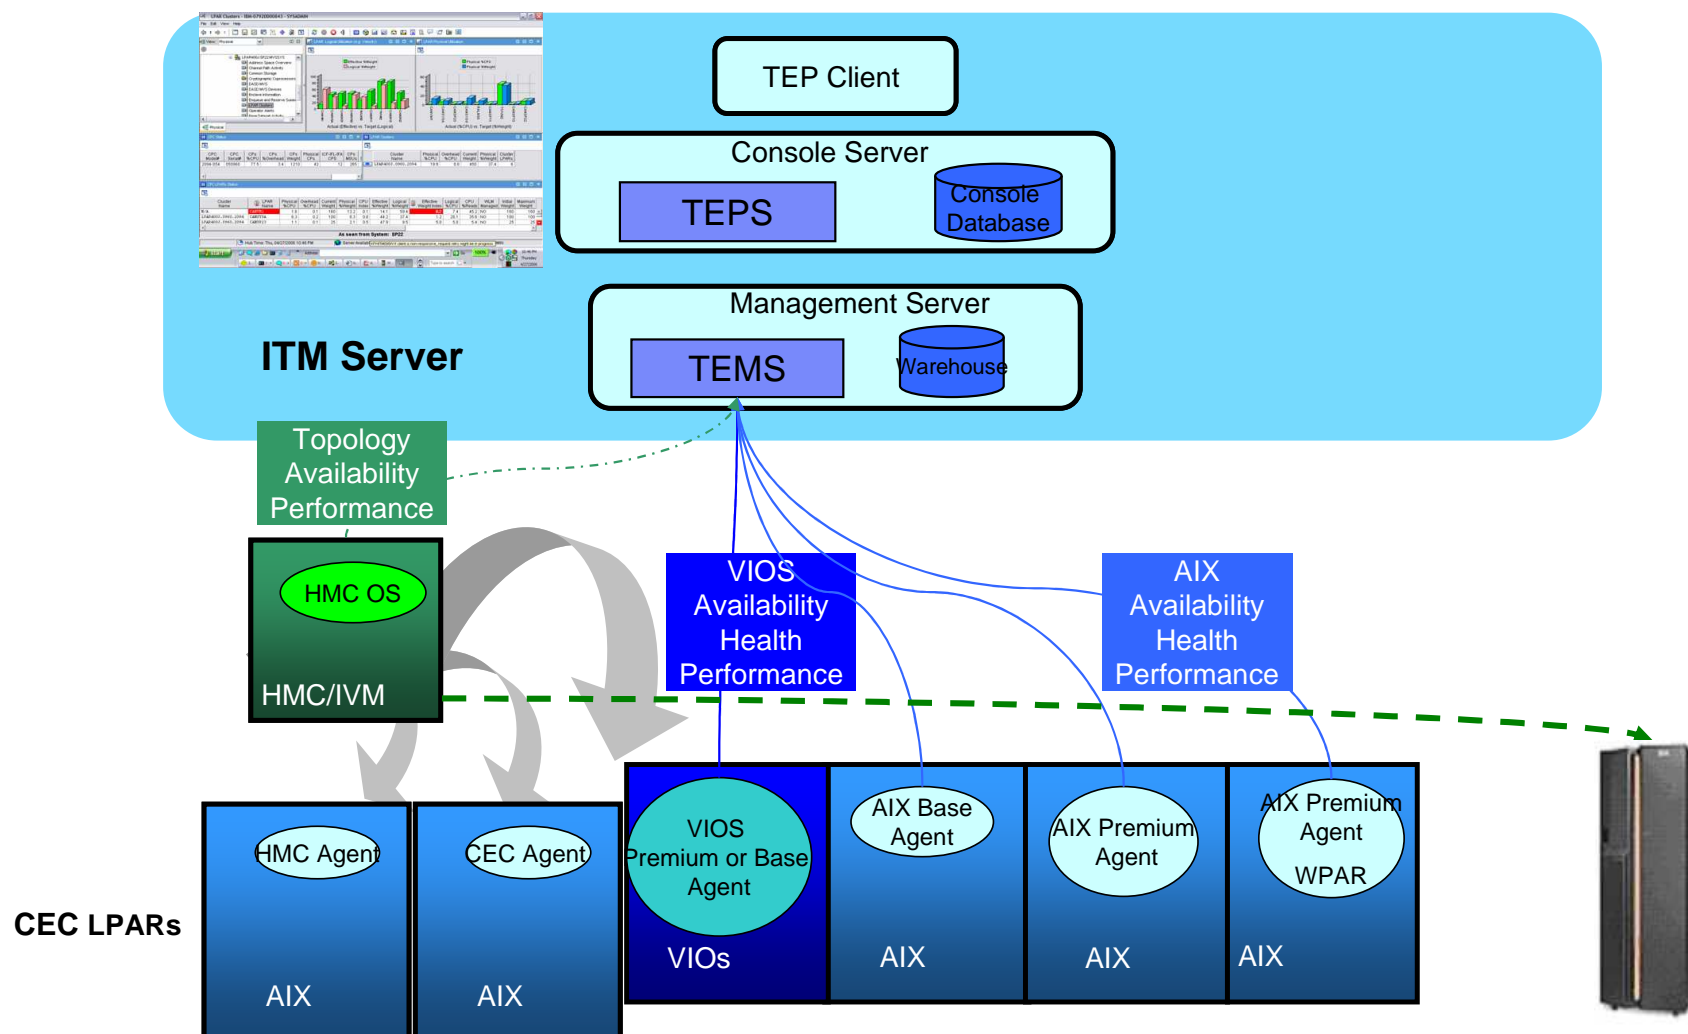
TEP Client

Console Server

TEPS

Console Database

Management Server

TEMS

Warehouse

ITM Server

Topology Availability Performance

HMC OS

HMC/IVM

VIOS Availability Health Performance

AIX Availability Health Performance

HMC Agent

AIX

CEC Agent

AIX

VIOS Premium or Base Agent

VIOs

AIX Base Agent

AIX

AIX Premium Agent

AIX

AIX Premium Agent

WPAR

AIX

CEC LPARs